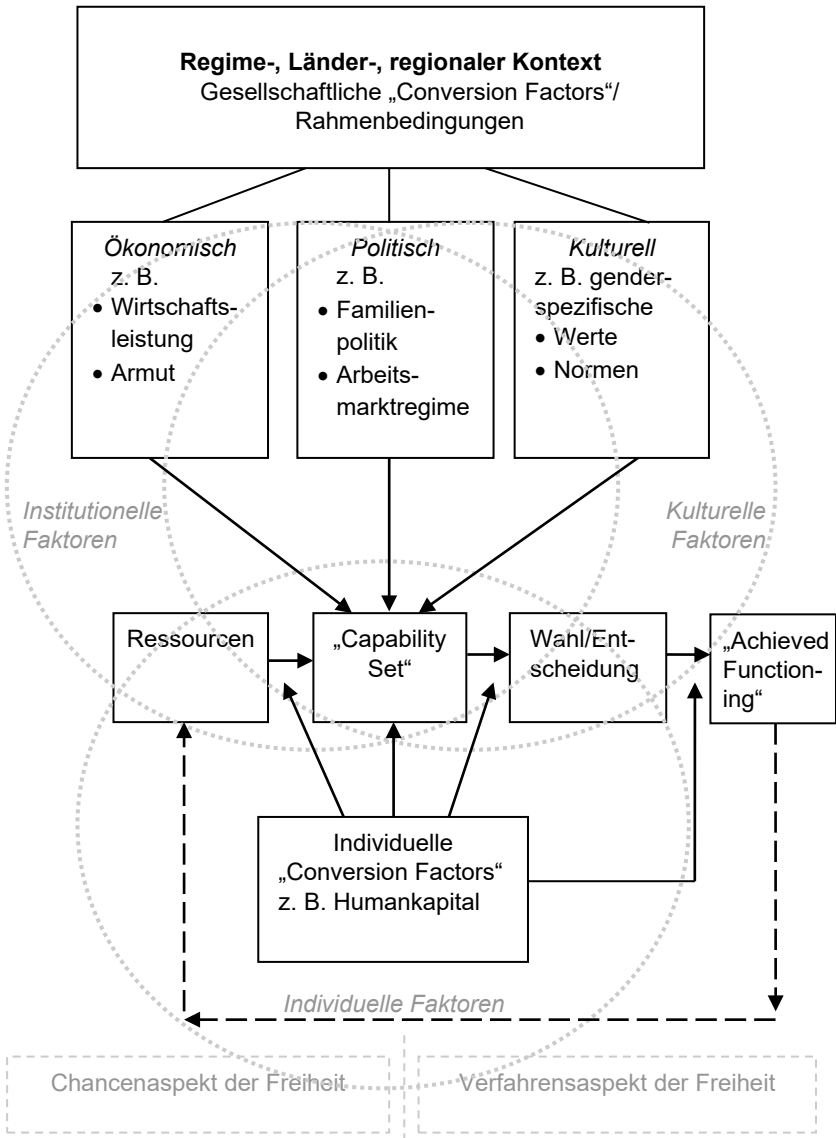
**Regime-, Länder-, regionaler Kontext**
Gesellschaftliche „Conversion Factors"/ Rahmenbedingungen

*Ökonomisch*
z. B.
• Wirtschaftsleistung
• Armut

*Politisch*
z. B.
• Familienpolitik
• Arbeitsmarktregime

*Kulturell*
z. B. genderspezifische
• Werte
• Normen

*Institutionelle Faktoren*

*Kulturelle Faktoren*

Ressourcen

„Capability Set"

Wahl/Entscheidung

„Achieved Functioning"

Individuelle „Conversion Factors" z. B. Humankapital

*Individuelle Faktoren*

Chancenaspekt der Freiheit

Verfahrensaspekt der Freiheit